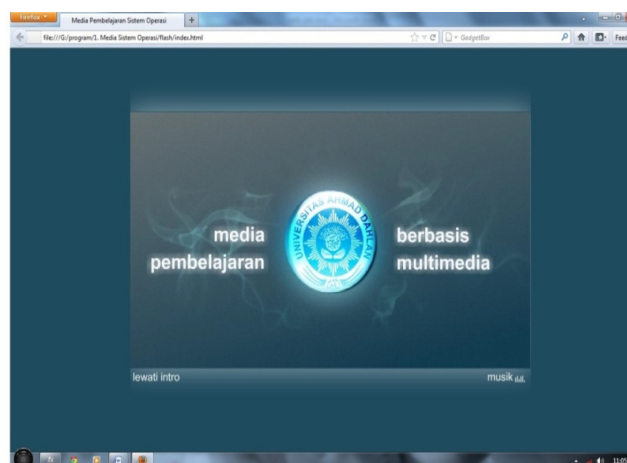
Firefox
Media Pembelajaran Sistem Operasi
+
file:///G:/program/1. Media Sistem Operasi/flash/index.html
GadgetBox
Feed

media
pembelajaran

UNIVERSITAS AHMAD DAHLAN

berbasis
multimedia

lewati intro
musik

11:05